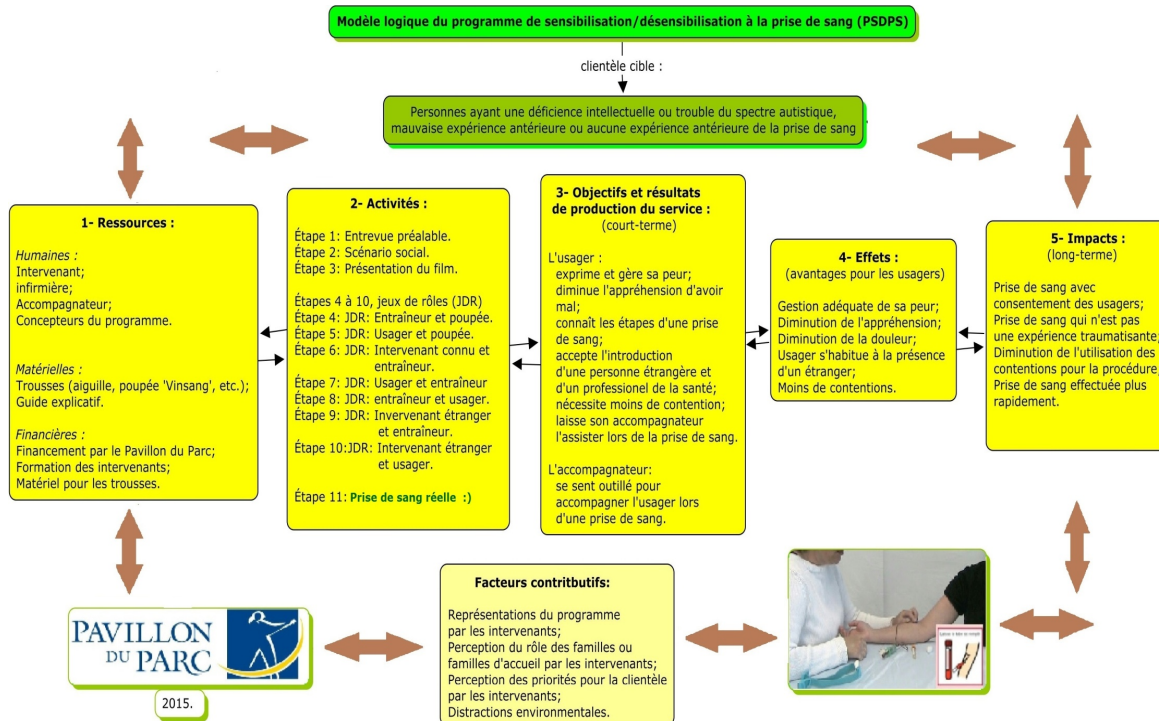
Modèle logique du programme de sensibilisation/désensibilisation à la prise de sang (PSDPS)

clientèle cible :

Personnes ayant une déficience intellectuelle ou trouble du spectre autistique, mauvaise expérience antérieure ou aucune expérience antérieure de la prise de sang

1- Ressources :

Humaines :
Intervenant;
infirmière;
Accompagnateur;
Concepteurs du programme.

Matérielles :
Trousses (aiguille, poupée 'Vinsang', etc.);
Guide explicatif.

Financières :
Financement par le Pavillon du Parc;
Formation des intervenants;
Matériel pour les trousses.

2- Activités :

Étape 1: Entrevue préalable.
Étape 2: Scénario social.
Étape 3: Présentation du film.

Étapes 4 à 10, jeux de rôles (JDR)
Étape 4: JDR: Entraîneur et poupée.
Étape 5: JDR: Usager et poupée.
Étape 6: JDR: Intervenant connu et entraîneur.
Étape 7: JDR: Usager et entraîneur
Étape 8: JDR: entraîneur et usager.
Étape 9: JDR: Invervenant étranger et entraîneur.
Étape 10:JDR: Intervenant étranger et usager.

Étape 11: Prise de sang réelle :)

3- Objectifs et résultats de production du service :
(court-terme)

L'usager :
exprime et gère sa peur;
diminue l'appréhension d'avoir mal;
connaît les étapes d'une prise de sang;
accepte l'introduction d'une personne étrangère et d'un professionel de la santé;
nécessite moins de contention;
laisse son accompagnateur l'assister lors de la prise de sang.

L'accompagnateur:
se sent outillé pour accompagner l'usager lors d'une prise de sang.

4- Effets :
(avantages pour les usagers)

Gestion adéquate de sa peur;
Diminution de l'appréhension;
Diminution de la douleur;
Usager s'habitue à la présence d'un étranger;
Moins de contentions.

5- Impacts :
(long-terme)

Prise de sang avec consentement des usagers;
Prise de sang qui n'est pas une expérience traumatisante;
Diminution de l'utilisation des contentions pour la procédure;
Prise de sang effectuée plus rapidement.

PAVILLON DU PARC

2015.

Facteurs contributifs:

Représentations du programme par les intervenants;
Perception du rôle des familles ou familles d'accueil par les intervenants;
Perception des priorités pour la clientèle par les intervenants;
Distractions environmentales.